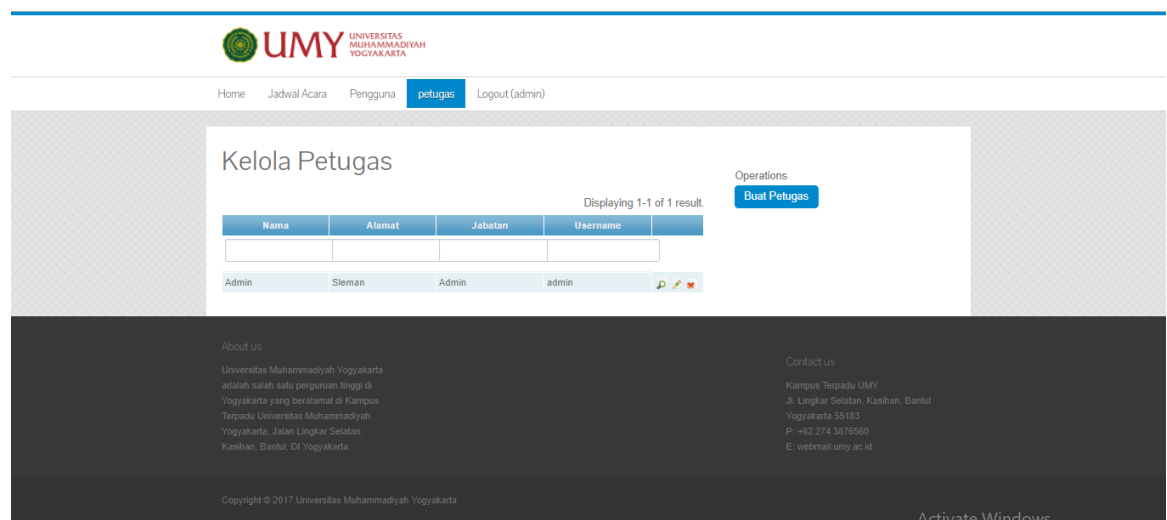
UMY UNIVERSITAS MUHAMMADIYAH YOGYAKARTA

Home Jadwal Acara Pengguna petugas Logout (admin)

Kelola Petugas

Operations
Buat Petugas

Displaying 1-1 of 1 result.

| Nama | Alamat | Jabatan | Username | |
|---|---|---|---|---|
| | | | | |
| Admin | Sleman | Admin | admin | |

About us

Universitas Muhammadiyah Yogyakarta adalah salah satu perguruan tinggi di Yogyakarta yang beralamat di Kampus Terpadu Universitas Muhammadiyah Yogyakarta, Jalan Lingkar Selatan, Kasihan, Bantul, DI Yogyakarta

Contact us

Kampus Terpadu UMY
Jl. Lingkar Selatan, Kasihan, Bantul
Yogyakarta 55183
P: +62 274 3876560
E: webmail.umy.ac.id

Copyright © 2017 Universitas Muhammadiyah Yogyakarta

Activate Windows